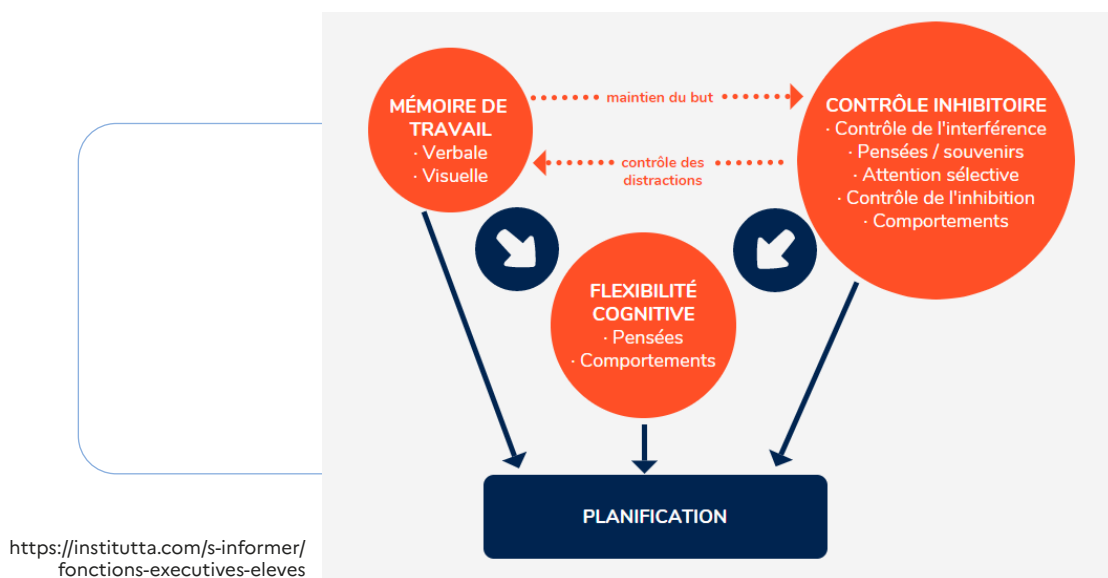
MÉMOIRE DE TRAVAIL
· Verbale
· Visuelle

maintien du but

contrôle des distractions

CONTRÔLE INHIBITOIRE
· Contrôle de l'interférence
· Pensées / souvenirs
· Attention sélective
· Contrôle de l'inhibition
· Comportements

FLEXIBILITÉ COGNITIVE
· Pensées
· Comportements

PLANIFICATION

https://institutta.com/s-informer/fonctions-executives-eleves